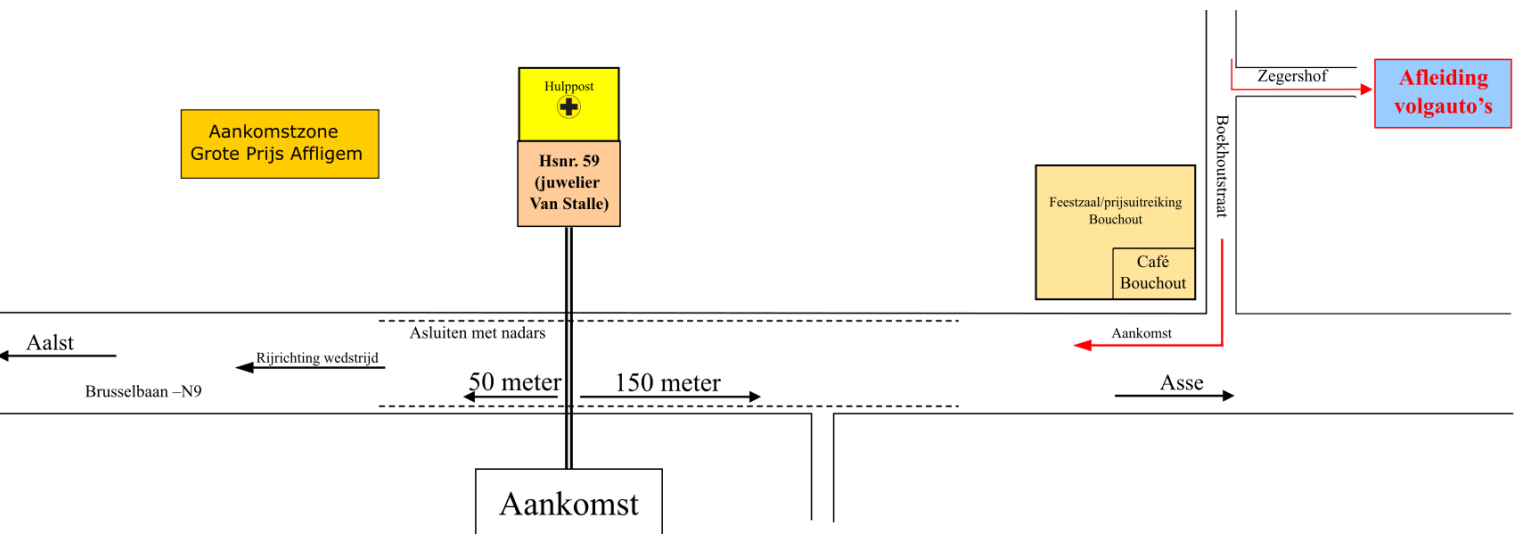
Aankomstzone
Grote Prijs Affligem

Hulppost

Hsnr. 59
(juwelier
Van Stalle)

Zegershof

Afleiding
volgauto's

Boekhoutstraat

Feestzaal/prijsuitreiking
Bouchout

Café
Bouchout

Asluiten met nadars

Aankomst

Aalst

Rijrichting wedstrijd

Brusselbaan –N9

50 meter

150 meter

Asse

Aankomst